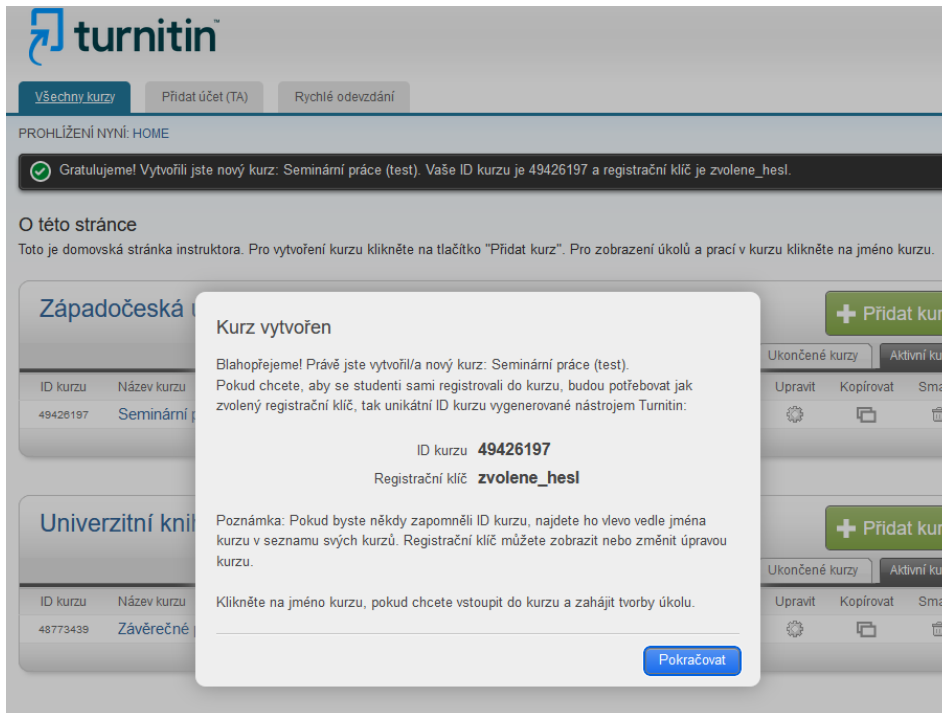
turnitin

Všechny kurzy | Přidat účet (TA) | Rychlé odevzdání

PROHLÍŽENÍ NYNÍ: HOME

Gratulujeme! Vytvořili jste nový kurz: Seminární práce (test). Vaše ID kurzu je 49426197 a registrační klíč je zvolene_hesl.

O této stránce
Toto je domovská stránka instruktora. Pro vytvoření kurzu klikněte na tlačítko "Přidat kurz". Pro zobrazení úkolů a prací v kurzu klikněte na jméno kurzu.

Západočeská u

+ Přidat kur

Ukončené kurzy | Aktivní ku

ID kurzu | Název kurzu | Upravit | Kopírovat | Sma
49426197 | Seminární p

Univerzitní kni

+ Přidat kur

Ukončené kurzy | Aktivní ku

ID kurzu | Název kurzu | Upravit | Kopírovat | Sma
48773439 | Závěrečné

Kurz vytvořen

Blahopřejeme! Právě jste vytvořil/a nový kurz: Seminární práce (test).
Pokud chcete, aby se studenti sami registrovali do kurzu, budou potřebovat jak zvolený registrační klíč, tak unikátní ID kurzu vygenerované nástrojem Turnitin:

ID kurzu 49426197
Registrační klíč zvolene_hesl

Poznámka: Pokud byste někdy zapomněli ID kurzu, najdete ho vlevo vedle jména kurzu v seznamu svých kurzů. Registrační klíč můžete zobrazit nebo změnit úpravou kurzu.

Klikněte na jméno kurzu, pokud chcete vstoupit do kurzu a zahájit tvorby úkolu.

Pokračovat